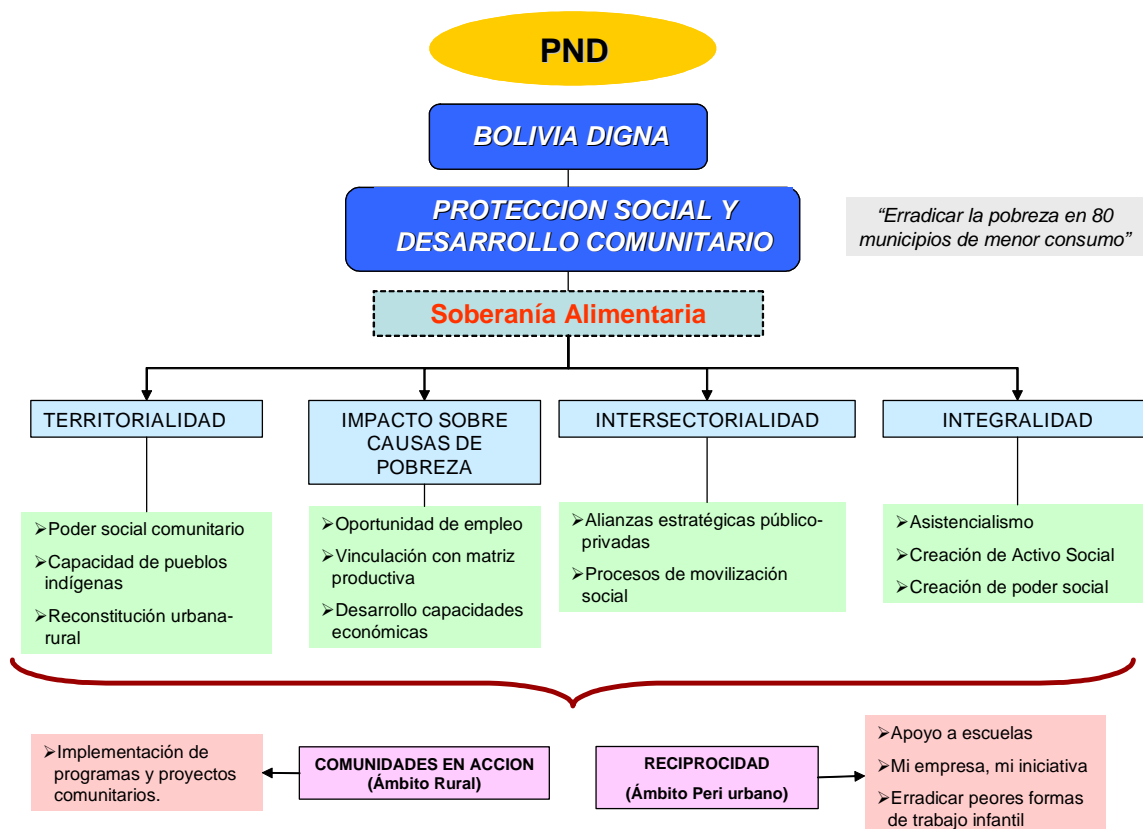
PND

BOLIVIA DIGNA

PROTECCION SOCIAL Y DESARROLLO COMUNITARIO

"Erradicar la pobreza en 80 municipios de menor consumo"

Soberanía Alimentaria

TERRITORIALIDAD

IMPACTO SOBRE CAUSAS DE POBREZA

INTERSECTORIALIDAD

INTEGRALIDAD

➢Poder social comunitario
➢Capacidad de pueblos indígenas
➢Reconstitución urbana-rural

➢Oportunidad de empleo
➢Vinculación con matriz productiva
➢Desarrollo capacidades económicas

➢Alianzas estratégicas público-privadas
➢Procesos de movilización social

➢Asistencialismo
➢Creación de Activo Social
➢Creación de poder social

➢Implementación de programas y proyectos comunitarios.

COMUNIDADES EN ACCION (Ámbito Rural)

RECIPROCIDAD (Ámbito Peri urbano)

➢Apoyo a escuelas
➢Mi empresa, mi iniciativa
➢Erradicar peores formas de trabajo infantil